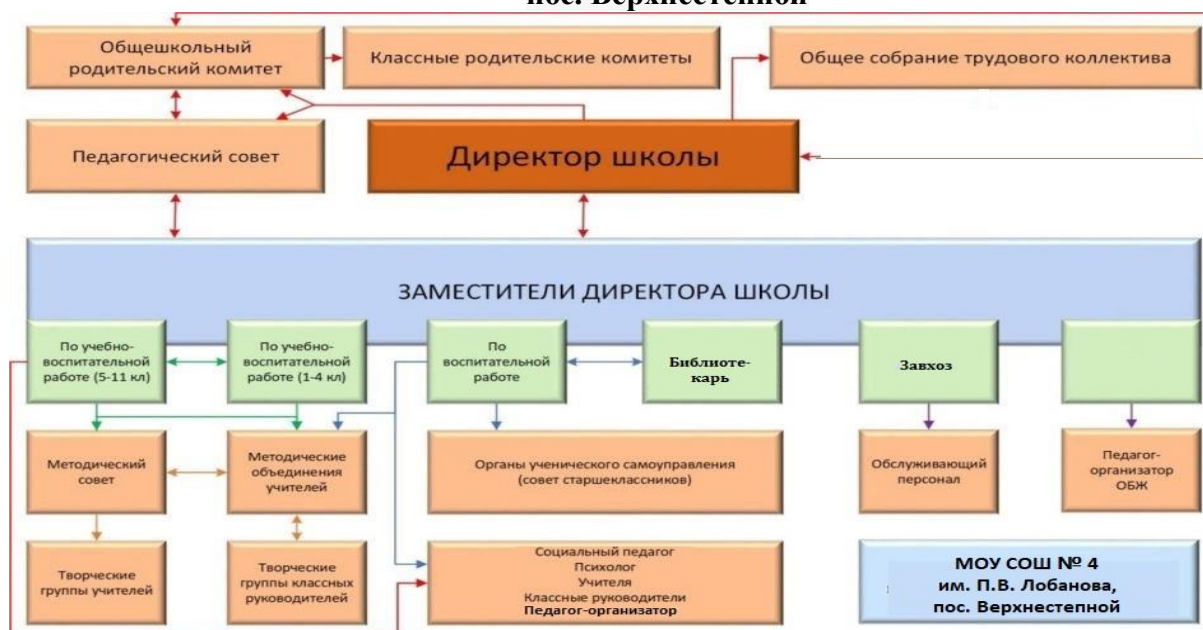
пос. Верхнестепной

Общешкольный родительский комитет

Классные родительские комитеты

Общее собрание трудового коллектива

Педагогический совет

Директор школы

ЗАМЕСТИТЕЛИ ДИРЕКТОРА ШКОЛЫ

По учебно-воспитательной работе (5-11 кл)

По учебно-воспитательной работе (1-4 кл)

По воспитательной работе

Библиотекарь

Завхоз

Методический совет

Методические объединения учителей

Органы ученического самоуправления (совет старшеклассников)

Обслуживающий персонал

Педагог-организатор ОБЖ

Творческие группы учителей

Творческие группы классных руководителей

Социальный педагог
Психолог
Учителя
Классные руководители
Педагог-организатор

МОУ СОШ № 4
им. П.В. Лобанова,
пос. Верхнестепной